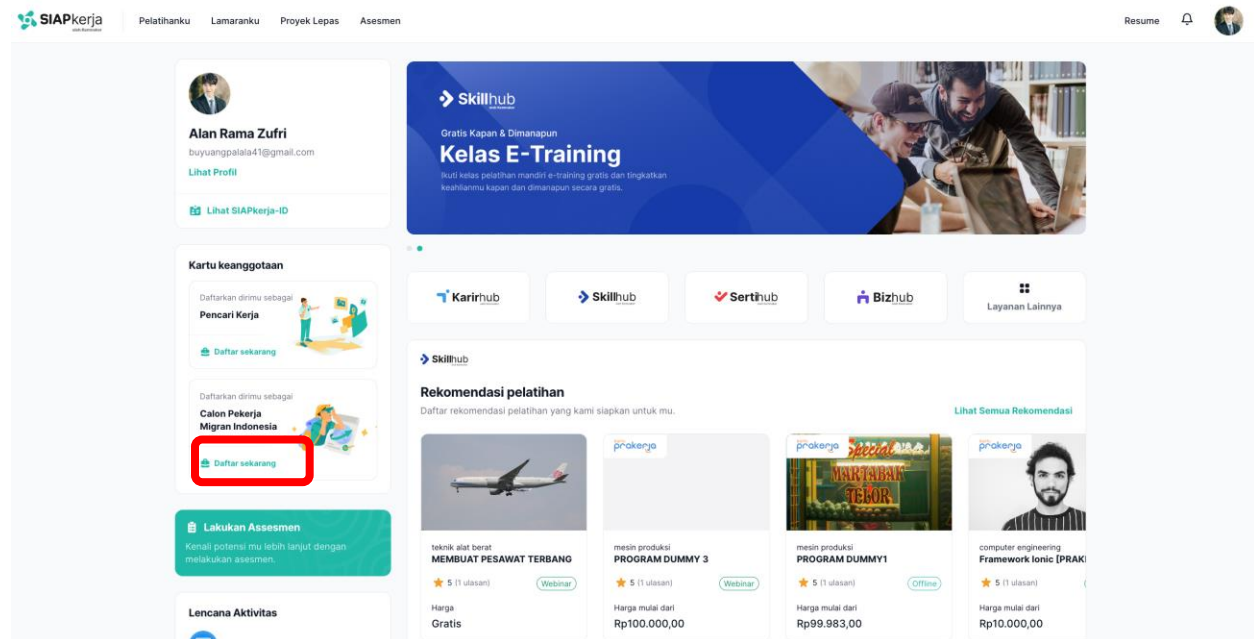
SIAPkerja

Pelatihanku Lamaranku Proyek Lepas Asesmen

Resume

Alan Rama Zufri
buyuangpalala41@gmail.com
Lihat Profil

Lihat SIAPkerja-ID

Skillhub

Gratis Kapan & Dimanapun
Kelas E-Training
Ikuti kelas pelatihan mandiri e-training gratis dan tingkatkan keahlianmu kapan dan dimanapun secara gratis.

Kartu keanggotaan

Daftarkan dirimu sebagai
Pencari Kerja
Daftar sekarang

Daftarkan dirimu sebagai
Calon Pekerja Migran Indonesia
Daftar sekarang

Karirhub Skillhub Sertihub Bizhub Layanan Lainnya

Skillhub

Rekomendasi pelatihan
Daftar rekomendasi pelatihan yang kami siapkan untuk mu.
Lihat Semua Rekomendasi

teknik alat berat
MEMBUAT PESAWAT TERBANG
5 (1 ulasan) Webinar
Harga
Gratis

prakerja
mesin produksi
PROGRAM DUMMY 3
5 (1 ulasan) Webinar
Harga mulai dari
Rp100.000,00

prakerja
Special MARTABAK TELOR
mesin produksi
PROGRAM DUMMY1
5 (1 ulasan) Offline
Harga mulai dari
Rp99.983,00

prakerja
computer engineering
Framework Ionic [PRAK
5 (1 ulasan)
Harga mulai dari
Rp10.000,00

Lakukan Assesmen
Kenali potensi mu lebih lanjut dengan melakukan asesmen.

Lencana Aktivitas